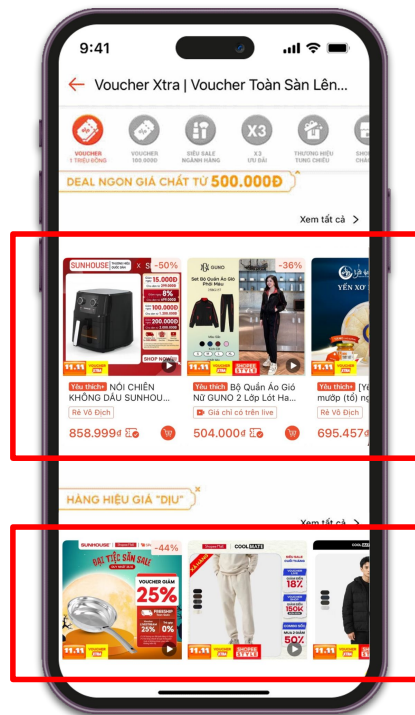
9:41

Voucher Xtra | Voucher Toàn Sàn Lên...

VOUCHER 1 TRIỆU ĐỒNG
VOUCHER 100.000Đ
SIÊU SALE NGÀNH HÀNG
X3
X3 ƯU ĐÃI
THƯƠNG HIỆU TUNG CHIÊU
SHO CHÁ

DEAL NGON GIÁ CHẤT TỪ 500.000Đ

Xem tất cả >

SUNHOUSE
-50%
15.000Đ
8%
200.000Đ
SHOP NGON
11.11
Yêu thích+ NỒI CHIÊN KHÔNG DẦU SUNHOU...
Rẻ Vô Địch
858.999đ

GUNO
Set Bộ Quần Áo Gió Phối Màu
-36%
11.11
Yêu thích+ Bộ Quần Áo Gió Nữ GUNO 2 Lớp Lót Ha...
Giá chỉ có trên live
504.000đ

YẾN XƠ
Yêu thích+ [Yế mướp (tổ) ng
Rẻ Vô Địch
695.457đ

HÀNG HIỆU GIÁ "DỊU"

Xem tất cả >

SUNHOUSE
-44%
ĐẠI TIỆC SĂN SALE
VOUCHER GIẢM 25%
VOUCHER 25%
11.11

COOLMATE
18%
150K
50%
11.11